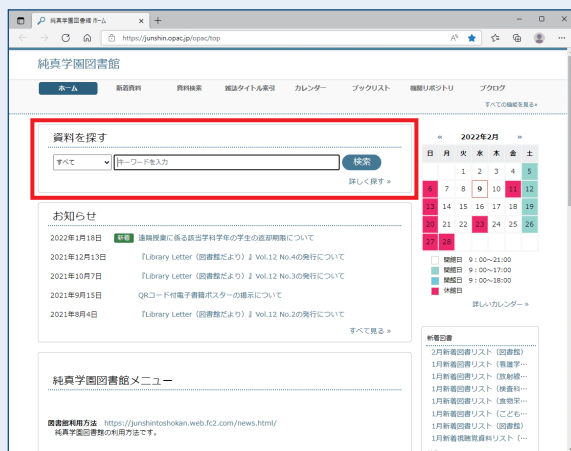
純真学園図書館 ホーム ×

https://junshin.opac.jp/opac/top

純真学園図書館

ホーム　新着資料　資料検索　雑誌タイトル索引　カレンダー　ブックリスト　機関リポジトリ　ブクログ

すべての機能を見る»

資料を探す

すべて　キーワードを入力　検索

詳しく探す »

お知らせ

2022年1月18日　新着　遠隔授業に係る該当学科学年の学生の返却期限について

2021年12月13日　『Library Letter（図書館だより）』Vol.12 No.4の発行について

2021年10月7日　『Library Letter（図書館だより）』Vol.12 No.3の発行について

2021年9月15日　QRコード付電子書籍ポスターの掲示について

2021年8月4日　『Library Letter（図書館だより）』Vol.12 No.2の発行について

すべて見る »

純真学園図書館メニュー

図書館利用方法　https://junshintoshokan.web.fc2.com/news.html/
純真学園図書館の利用方法です。

« 2022年2月 »

| 日 | 月 | 火 | 水 | 木 | 金 | 土 |
|---|---|---|---|---|---|---|
|  |  | 1 | 2 | 3 | 4 | 5 |
| 6 | 7 | 8 | 9 | 10 | 11 | 12 |
| 13 | 14 | 15 | 16 | 17 | 18 | 19 |
| 20 | 21 | 22 | 23 | 24 | 25 | 26 |
| 27 | 28 |  |  |  |  |  |

開館日　9：00～21:00
開館日　9：00～17:00
開館日　9：00～17:00
休館日

詳しいカレンダー »

新着図書

2月新着図書リスト（図書館）
1月新着図書リスト（看護学…
1月新着図書リスト（放射線…
1月新着図書リスト（検査科…
1月新着図書リスト（食物栄…
1月新着図書リスト（こども…
1月新着図書リスト（図書館）
1月新着視聴覚資料リスト（…